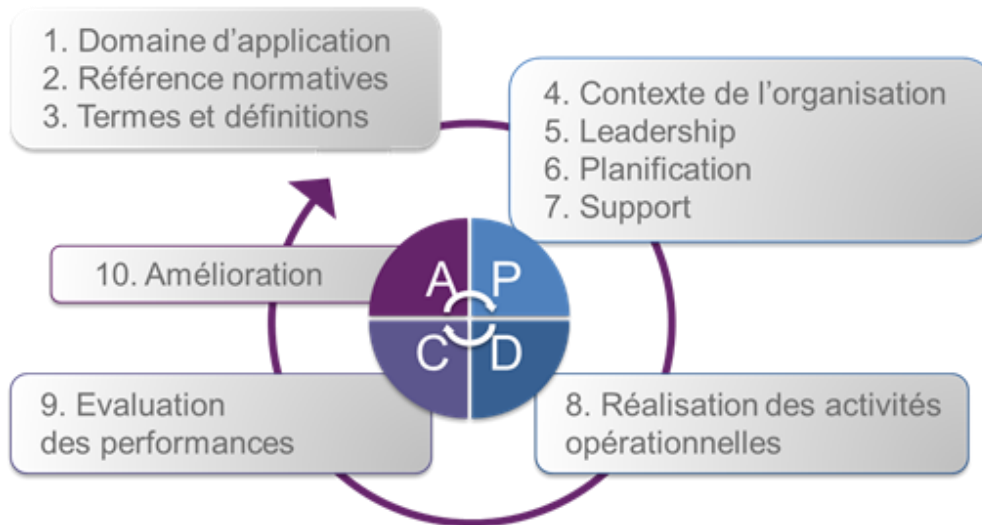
1. Domaine d’application
2. Référence normatives
3. Termes et définitions

4. Contexte de l’organisation
5. Leadership
6. Planification
7. Support

10. Amélioration

A P
C D

9. Evaluation des performances

8. Réalisation des activités opérationnelles